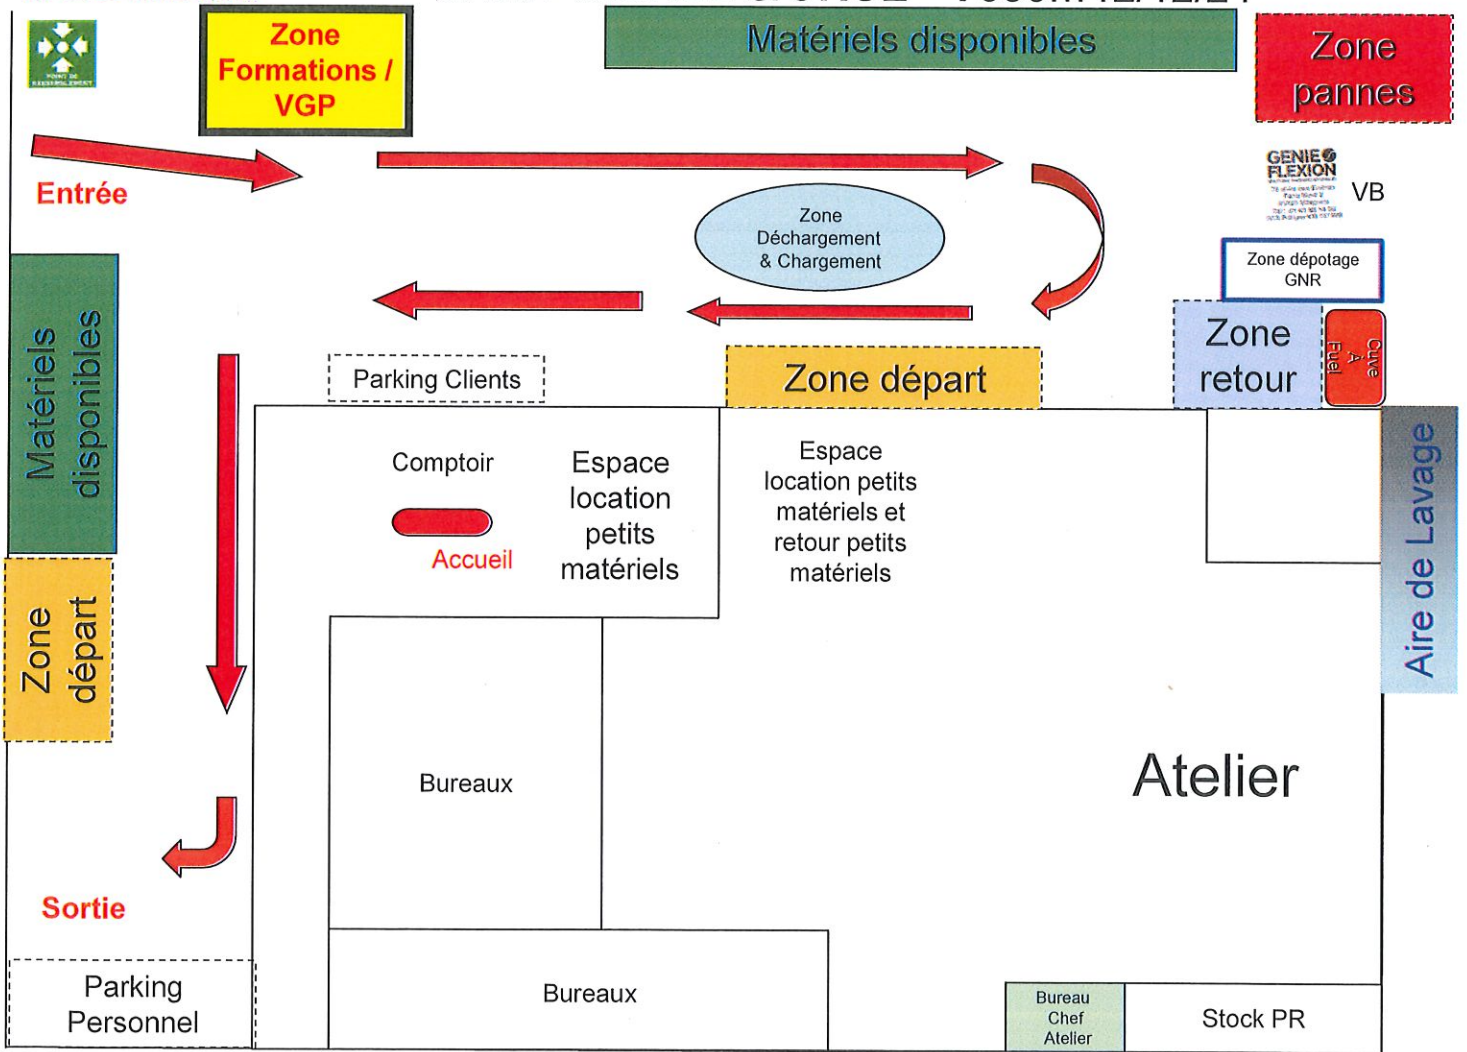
Zone Formations / VGP

Matériels disponibles

Zone pannes

Entrée

GENIE FLEXION

VB

Zone Déchargement & Chargement

Zone dépotage GNR

Matériels disponibles

Parking Clients

Zone départ

Zone retour

Cuve À Fuel

Comptoir

Accueil

Espace location petits matériels

Espace location petits matériels et retour petits matériels

Aire de Lavage

Zone départ

Bureaux

Atelier

Sortie

Parking Personnel

Bureaux

Bureau Chef Atelier

Stock PR